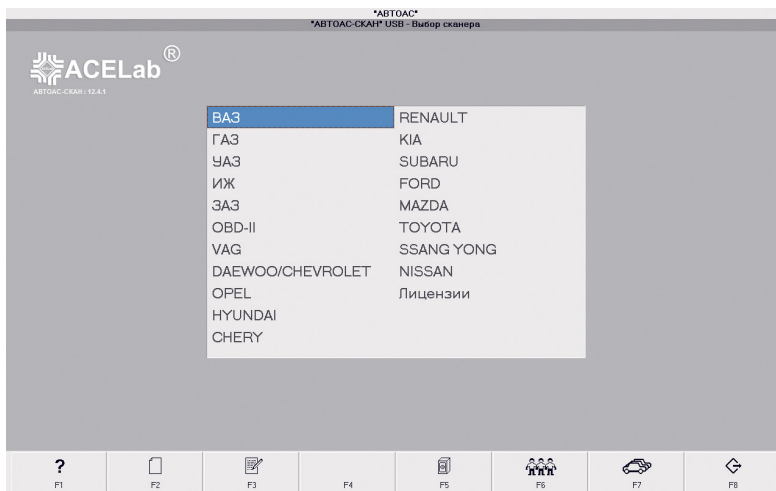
"АВТОАС"
"АВТОАС-СКАН" USB - Выбор сканера

ACELab®
АВТОАС-СКАН : 12.4.1

ВАЗ
ГАЗ
УАЗ
ИЖ
ЗАЗ
OBD-II
VAG
DAEWOO/CHEVROLET
OPEL
HYUNDAI
CHERY

RENAULT
KIA
SUBARU
FORD
MAZDA
TOYOTA
SSANG YONG
NISSAN
Лицензии

?
F1
F2
F3
F4
F5
F6
F7
F8